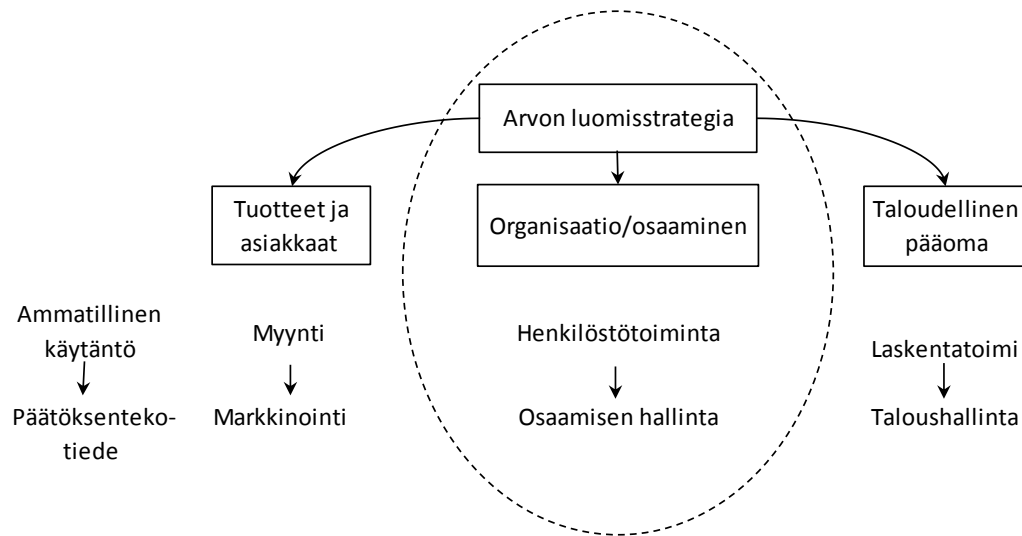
Arvon luomisstrategia

Tuotteet ja asiakkaat

Organisaatio/osaaminen

Taloudellinen pääoma

Ammatillinen käytäntö

Päätöksentekotiede

Myynti

Markkinointi

Henkilöstötoiminta

Osaamisen hallinta

Laskentatoimi

Taloushallinta